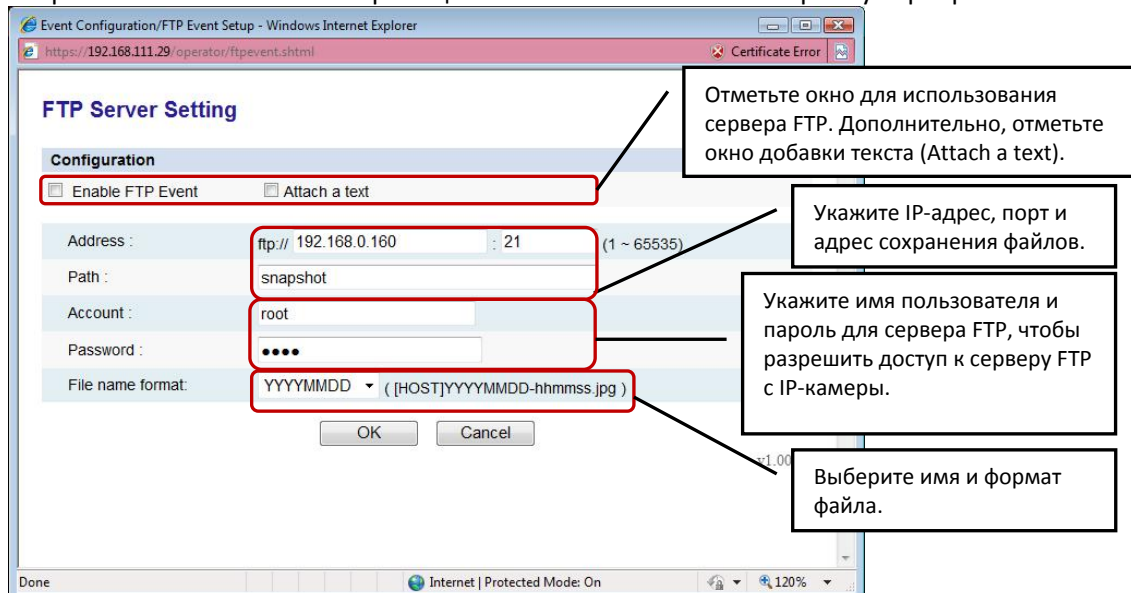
Event Configuration/FTP Event Setup - Windows Internet Explorer

https://192.168.111.29/operator/ftpevent.shtml

Certificate Error

FTP Server Setting

Configuration

Enable FTP Event

Attach a text

Address :

ftp:// 192.168.0.160 : 21 (1 ~ 65535)

Path :

snapshot

Account :

root

Password :

●●●●

File name format:

YYYYMMDD ( [HOST]YYYYMMDD-hhmmss.jpg )

OK

Cancel

v1.00

Done

Internet | Protected Mode: On

120%

Отметьте окно для использования сервера FTP. Дополнительно, отметьте окно добавки текста (Attach a text).

Укажите IP-адрес, порт и адрес сохранения файлов.

Укажите имя пользователя и пароль для сервера FTP, чтобы разрешить доступ к серверу FTP с IP-камеры.

Выберите имя и формат файла.